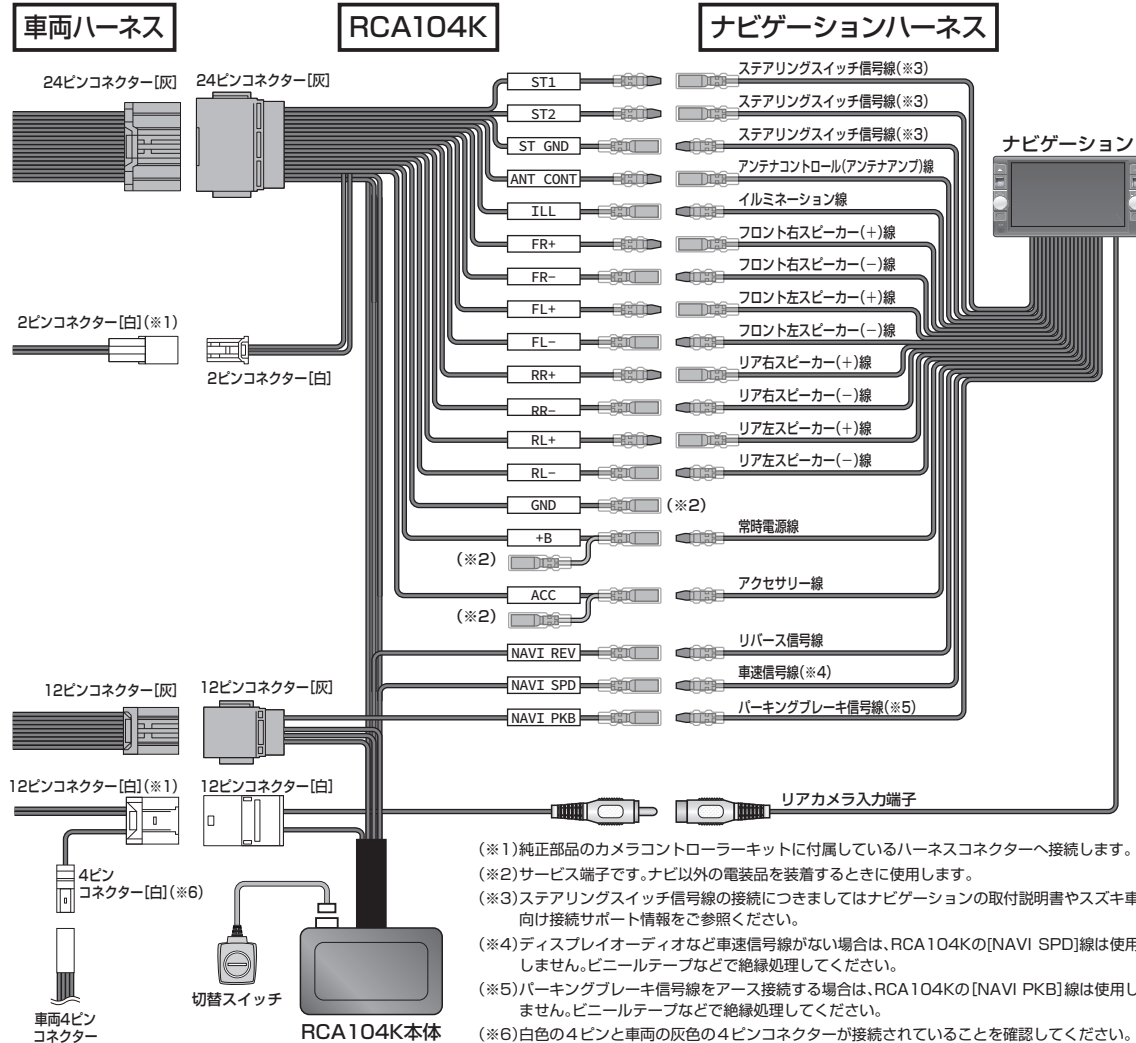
車両ハーネス

RCA104K

ナビゲーションハーネス

24ピンコネクター[灰]

24ピンコネクター[灰]

ST1

ステアリングスイッチ信号線(※3)

ST2

ステアリングスイッチ信号線(※3)

ST GND

ステアリングスイッチ信号線(※3)

ナビゲーション

ANT CONT

アンテナコントロール(アンテナアンプ)線

ILL

イルミネーション線

FR+

フロント右スピーカー(+)線

FR−

フロント右スピーカー(−)線

FL+

フロント左スピーカー(+)線

FL−

フロント左スピーカー(−)線

2ピンコネクター[白](※1)

2ピンコネクター[白]

RR+

リア右スピーカー(+)線

RR−

リア右スピーカー(−)線

RL+

リア左スピーカー(+)線

RL−

リア左スピーカー(−)線

GND

(※2)

+B

常時電源線

(※2)

ACC

アクセサリー線

(※2)

NAVI REV

リバース信号線

NAVI SPD

車速信号線(※4)

12ピンコネクター[灰]

12ピンコネクター[灰]

NAVI PKB

パーキングブレーキ信号線(※5)

12ピンコネクター[白](※1)

12ピンコネクター[白]

リアカメラ入力端子

4ピン
コネクター[白](※6)

切替スイッチ

車両4ピン
コネクター

RCA104K本体

(※1)純正部品のカメラコントローラーキットに付属しているハーネスコネクターへ接続します。

(※2)サービス端子です。ナビ以外の電装品を装着するときに使用します。

(※3)ステアリングスイッチ信号線の接続につきましてはナビゲーションの取付説明書やスズキ車向け接続サポート情報をご参照ください。

(※4)ディスプレイオーディオなど車速信号線がない場合は、RCA104Kの[NAVI SPD]線は使用しません。ビニールテープなどで絶縁処理してください。

(※5)パーキングブレーキ信号線をアース接続する場合は、RCA104Kの[NAVI PKB]線は使用しません。ビニールテープなどで絶縁処理してください。

(※6)白色の4ピンと車両の灰色の4ピンコネクターが接続されていることを確認してください。